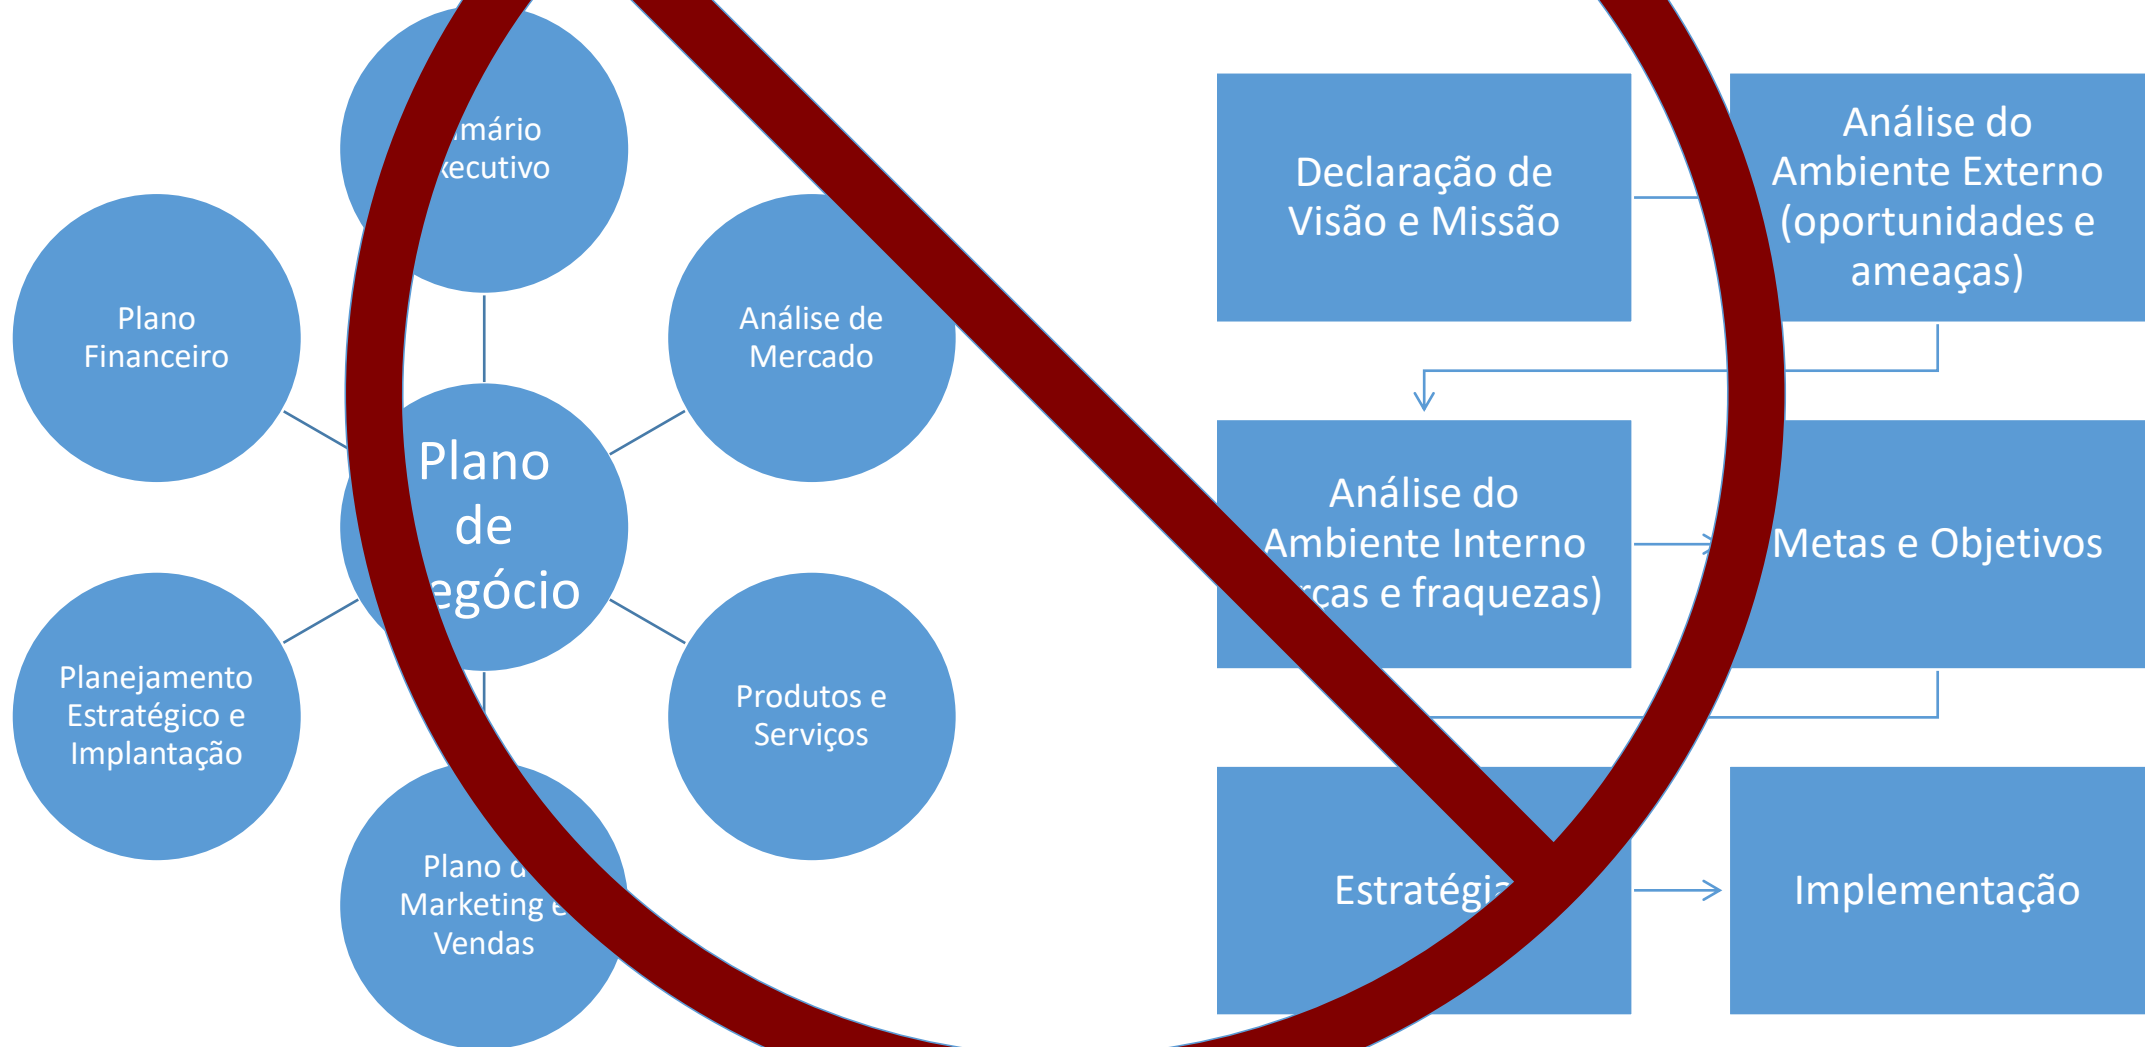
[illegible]mário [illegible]xecutivo

Plano Financeiro

Análise de Mercado

Plano de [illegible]egócio

Planejamento Estratégico e Implantação

Produtos e Serviços

Plano d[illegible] Marketing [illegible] Vendas

Declaração de Visão e Missão

Análise do Ambiente Externo (oportunidades e ameaças)

Análise do Ambiente Interno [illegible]rças e fraquezas)

Metas e Objetivos

Estratégi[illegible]

Implementação